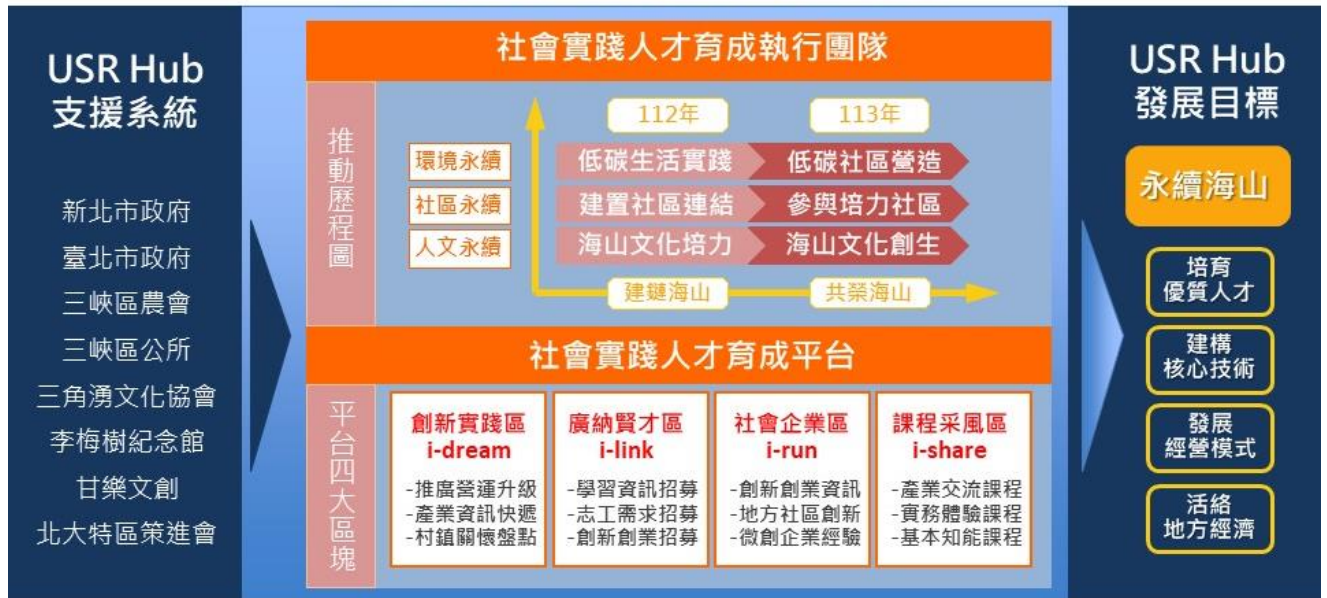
USR Hub
支援系統

新北市政府
臺北市政府
三峽區農會
三峽區公所
三角湧文化協會
李梅樹紀念館
甘樂文創
北大特區策進會

社會實踐人才育成執行團隊

推動歷程圖

112年
113年

環境永續
社區永續
人文永續

低碳生活實踐
低碳社區營造
建置社區連結
參與培力社區
海山文化培力
海山文化創生

建鏈海山
共榮海山

社會實踐人才育成平台

平台四大區塊

| 創新實踐區 i-dream | 廣納賢才區 i-link | 社會企業區 i-run | 課程采風區 i-share |
|---|---|---|---|
| -推廣營運升級 -產業資訊快遞 -村鎮關懷盤點 | -學習資訊招募 -志工需求招募 -創新創業招募 | -創新創業資訊 -地方社區創新 -微創企業經驗 | -產業交流課程 -實務體驗課程 -基本知能課程 |

USR Hub
發展目標

永續海山

培育
優質人才

建構
核心技術

發展
經營模式

活絡
地方經濟